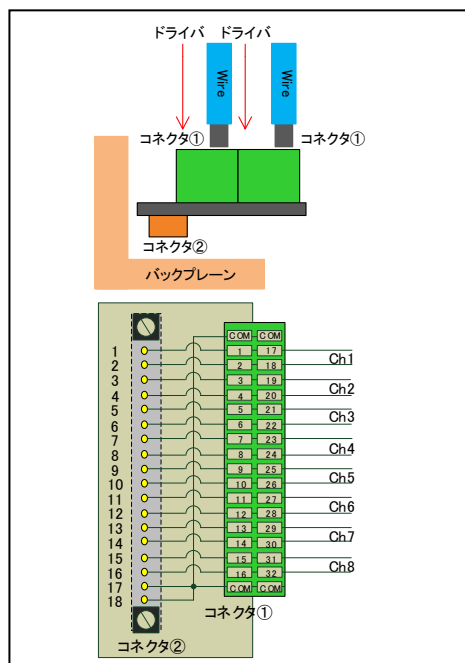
ドライバ
ドライバ
Wire
Wire
コネクタ①
コネクタ①
コネクタ②
バックプレーン

1
2
3
4
5
6
7
8
9
10
11
12
13
14
15
16
17
18

| COM | COM |
|---|---|
| 1 | 17 |
| 2 | 18 |
| 3 | 19 |
| 4 | 20 |
| 5 | 21 |
| 6 | 22 |
| 7 | 23 |
| 8 | 24 |
| 9 | 25 |
| 10 | 26 |
| 11 | 27 |
| 12 | 28 |
| 13 | 29 |
| 14 | 30 |
| 15 | 31 |
| 16 | 32 |
| COM | COM |

Ch1
Ch2
Ch3
Ch4
Ch5
Ch6
Ch7
Ch8

コネクタ①
コネクタ②